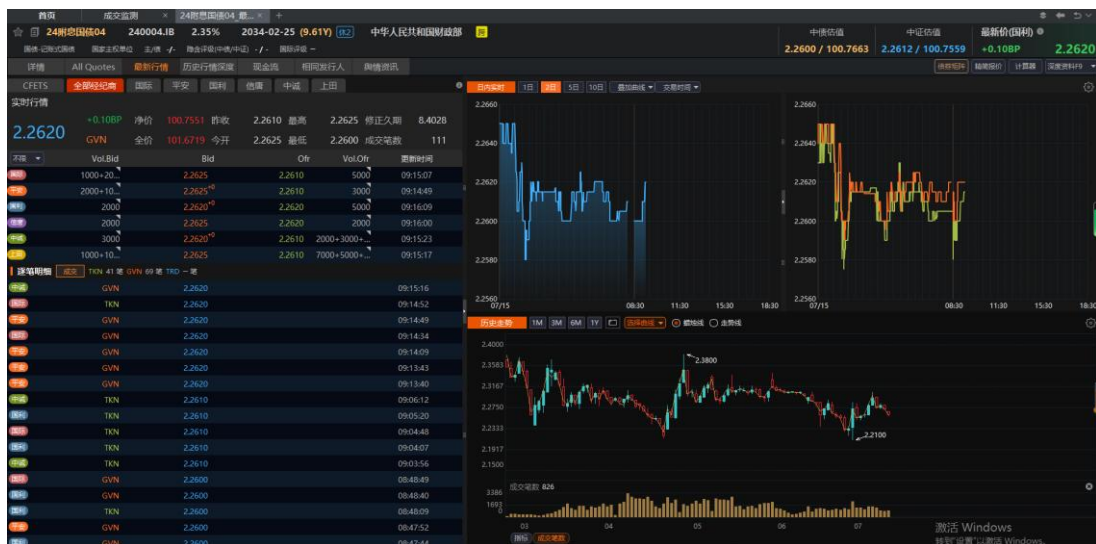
首页 成交监测 × 24附息国债04_最... × +

24附息国债04 240004.IB 2.35% 2034-02-25 (9.61Y) 中华人民共和国财政部

国债-记账式国债 国家主权债信 主/债 -/- 隐含评级(中债/中证) -/- 国际评级 --

中债估值 中证估值 最新价(国利)
2.2600 / 100.7663 2.2612 / 100.7559 +0.10BP 2.2620

详情 All Quotes 最新行情 历史行情深度 现金流 相同发行人 舆情资讯

债券报价 精确报价 计算器 深度资料F9

CFETS 全部经纪商 国际 平安 国利 信唐 中诚 上田

实时行情

| | | | | | | | |
|---|---|---|---|---|---|---|---|
| 2.2620 | +0.10BP | 净价 | 100.7551 | 昨收 | 2.2610 | 最高 | 2.2625 | 修正久期 | 8.402B |
| | GVN | 全价 | 101.6719 | 今开 | 2.2625 | 最低 | 2.2600 | 成交笔数 | 111 |

| 不限 | Vol.Bid | Bid | Ofr | Vol.Ofr | 更新时间 |
|---|---|---|---|---|---|
| 国利 | 1000+20.. | 2.2625 | 2.2610 | 5000 | 09:15:07 |
| 平安 | 2000+10.. | 2.2625 | 2.2610 | 3000 | 09:14:49 |
| 国际 | 2000 | 2.2620 | 2.2620 | 5000 | 09:16:09 |
| 信唐 | 2000 | 2.2625 | 2.2620 | 2000 | 09:16:00 |
| 中诚 | 3000 | 2.2620 | 2.2610 | 2000+3000+.. | 09:15:23 |
| 上田 | 1000+10.. | 2.2625 | 2.2610 | 7000+5000+.. | 09:15:17 |

逐笔明细 成交 TKN 41 笔 GVN 69 笔 TRD -- 笔

| | | | |
|---|---|---|---|
| 中诚 | GVN | 2.2620 | 09:15:16 |
| 国际 | TKN | 2.2620 | 09:14:52 |
| 平安 | GVN | 2.2620 | 09:14:49 |
| 平安 | GVN | 2.2620 | 09:14:34 |
| 平安 | GVN | 2.2620 | 09:14:09 |
| 平安 | GVN | 2.2620 | 09:13:43 |
| 平安 | GVN | 2.2620 | 09:13:40 |
| 中诚 | TKN | 2.2610 | 09:06:12 |
| 国利 | TKN | 2.2610 | 09:05:20 |
| 国利 | TKN | 2.2610 | 09:04:48 |
| 国利 | TKN | 2.2610 | 09:04:07 |
| 中诚 | TKN | 2.2610 | 09:03:56 |
| 国际 | GVN | 2.2600 | 08:48:49 |
| 国际 | GVN | 2.2600 | 08:48:40 |
| 国利 | TKN | 2.2600 | 08:48:09 |
| 平安 | GVN | 2.2600 | 08:47:52 |

日内实时 1日 3日 5日 10日 叠加曲线 交易时间

2.2660 2.2640 2.2620 2.2600 2.2580 2.2560
07/15 08:30 11:30 15:30 18:30

2.2660 2.2640 2.2620 2.2600 2.2580 2.2560
07/15 08:30 11:30 15:30 18:30

历史走势 1M 3M 6M 1Y 选择曲线 蜡烛线 走势线

2.4000 2.3583 2.3167 2.2750 2.2333 2.1917 2.1500
2.3800
2.2100

成交笔数 826
3386
1693

03 04 05 06 07

国际 成交笔数

激活 Windows
转到"设置"以激活 Windows。